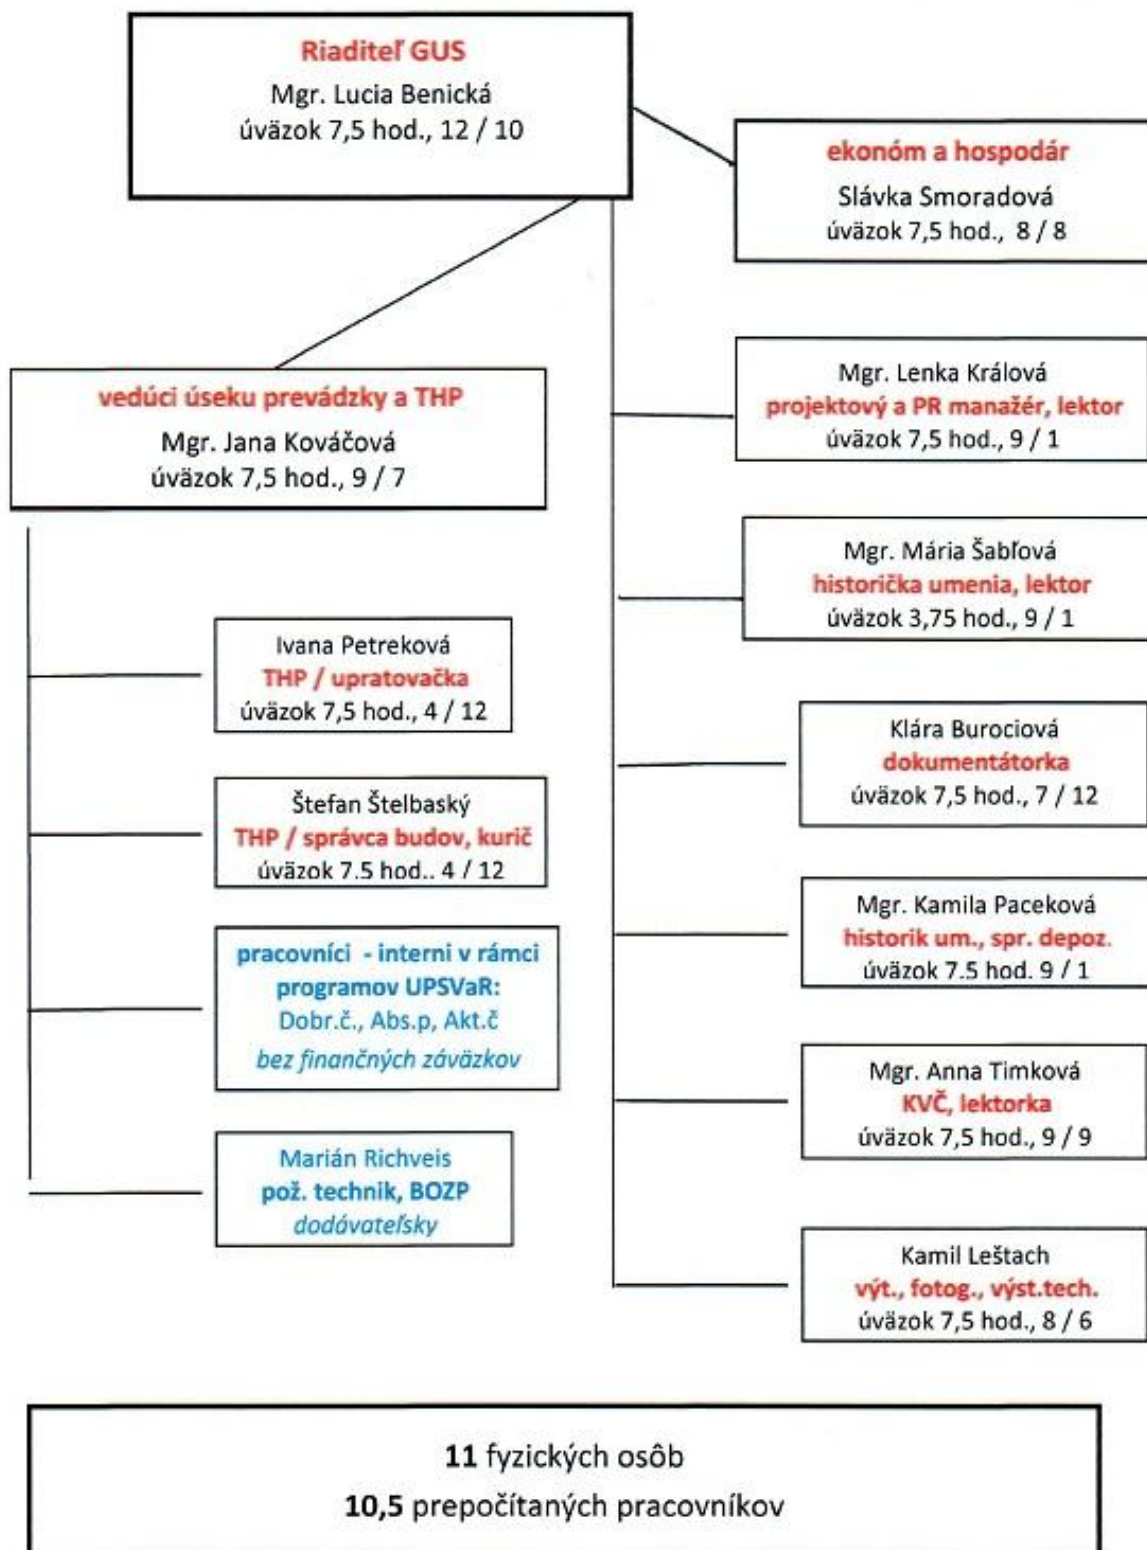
Riaditeľ GUS
Mgr. Lucia Benická
úväzok 7,5 hod., 12 / 10

ekonóm a hospodár
Slávka Smoradová
úväzok 7,5 hod., 8 / 8

vedúci úseku prevádzky a THP
Mgr. Jana Kováčová
úväzok 7,5 hod., 9 / 7

Mgr. Lenka Králová
projektový a PR manažér, lektor
úväzok 7,5 hod., 9 / 1

Mgr. Mária Šabľová
historička umenia, lektor
úväzok 3,75 hod., 9 / 1

Ivana Petreková
THP / upratovačka
úväzok 7,5 hod., 4 / 12

Klára Burociová
dokumentátorka
úväzok 7,5 hod., 7 / 12

Štefan Štelbaský
THP / správca budov, kurič
úväzok 7.5 hod.. 4 / 12

Mgr. Kamila Paceková
historik um., spr. depoz.
úväzok 7.5 hod. 9 / 1

pracovníci - interni v rámci programov UPSVaR:
Dobr.č., Abs.p, Akt.č
bez finančných záväzkov

Mgr. Anna Timková
KVČ, lektorka
úväzok 7,5 hod., 9 / 9

Marián Richveis
pož. technik, BOZP
dodávateľsky

Kamil Leštach
výt., fotog., výst.tech.
úväzok 7,5 hod., 8 / 6

11 fyzických osôb
10,5 prepočítaných pracovníkov